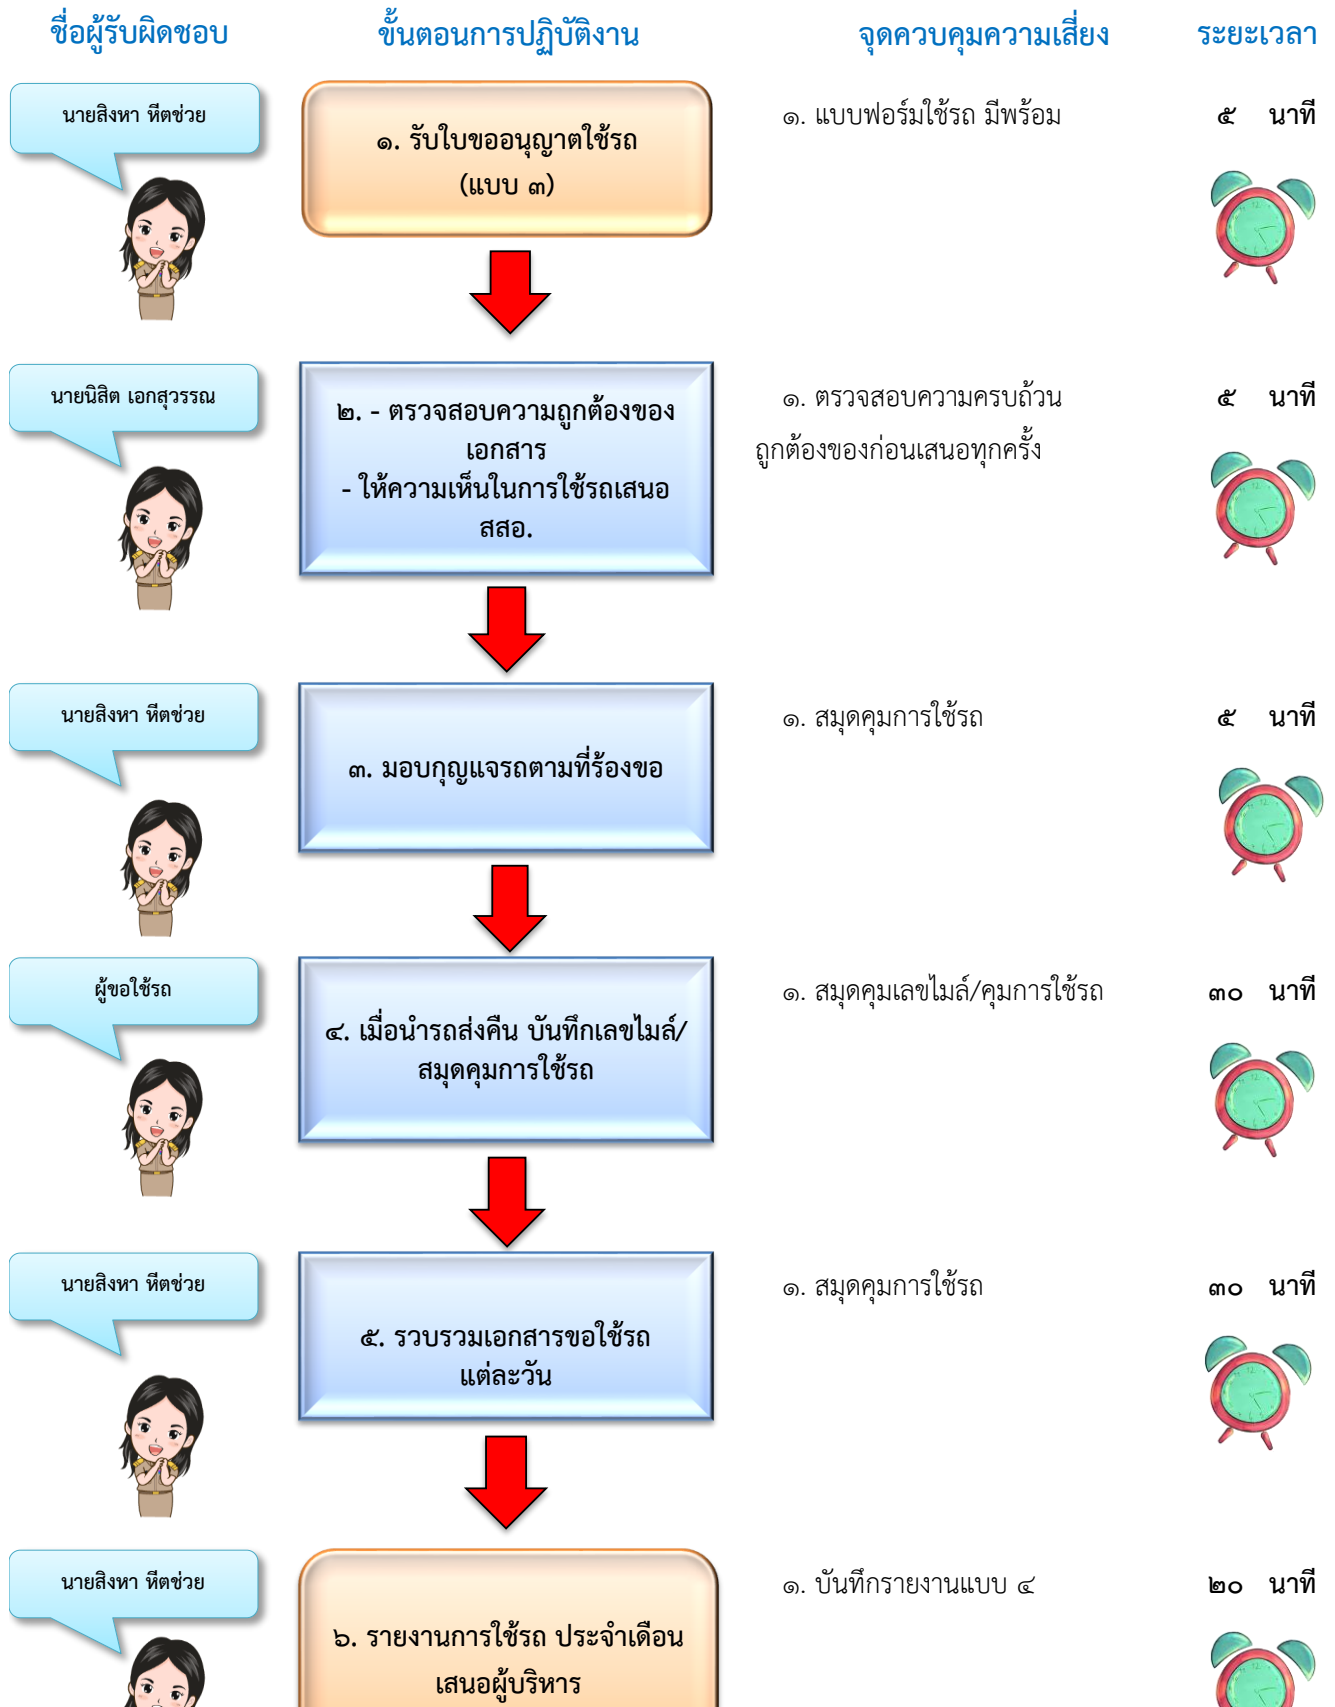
ชื่อผู้รับผิดชอบ

ขั้นตอนการปฏิบัติงาน

จุดควบคุมความเสี่ยง

ระยะเวลา

นายสิงหา หีตช่วย

๑. รับใบขออนุญาตใช้รถ (แบบ ๓)

๑. แบบฟอร์มใช้รถ มีพร้อม

๕ นาที

นายนิสิต เอกสุวรรณ

๒. - ตรวจสอบความถูกต้องของเอกสาร
- ให้ความเห็นในการใช้รถเสนอ สสอ.

๑. ตรวจสอบความครบถ้วน ถูกต้องของก่อนเสนอทุกครั้ง

๕ นาที

นายสิงหา หีตช่วย

๓. มอบกุญแจรถตามที่ร้องขอ

๑. สมุดคุมการใช้รถ

๕ นาที

ผู้ขอใช้รถ

๔. เมื่อนำรถส่งคืน บันทึกเลขไมล์/สมุดคุมการใช้รถ

๑. สมุดคุมเลขไมล์/คุมการใช้รถ

๓๐ นาที

นายสิงหา หีตช่วย

๕. รวบรวมเอกสารขอใช้รถแต่ละวัน

๑. สมุดคุมการใช้รถ

๓๐ นาที

นายสิงหา หีตช่วย

๖. รายงานการใช้รถ ประจำเดือน เสนอผู้บริหาร

๑. บันทึกรายงานแบบ ๔

๒๐ นาที